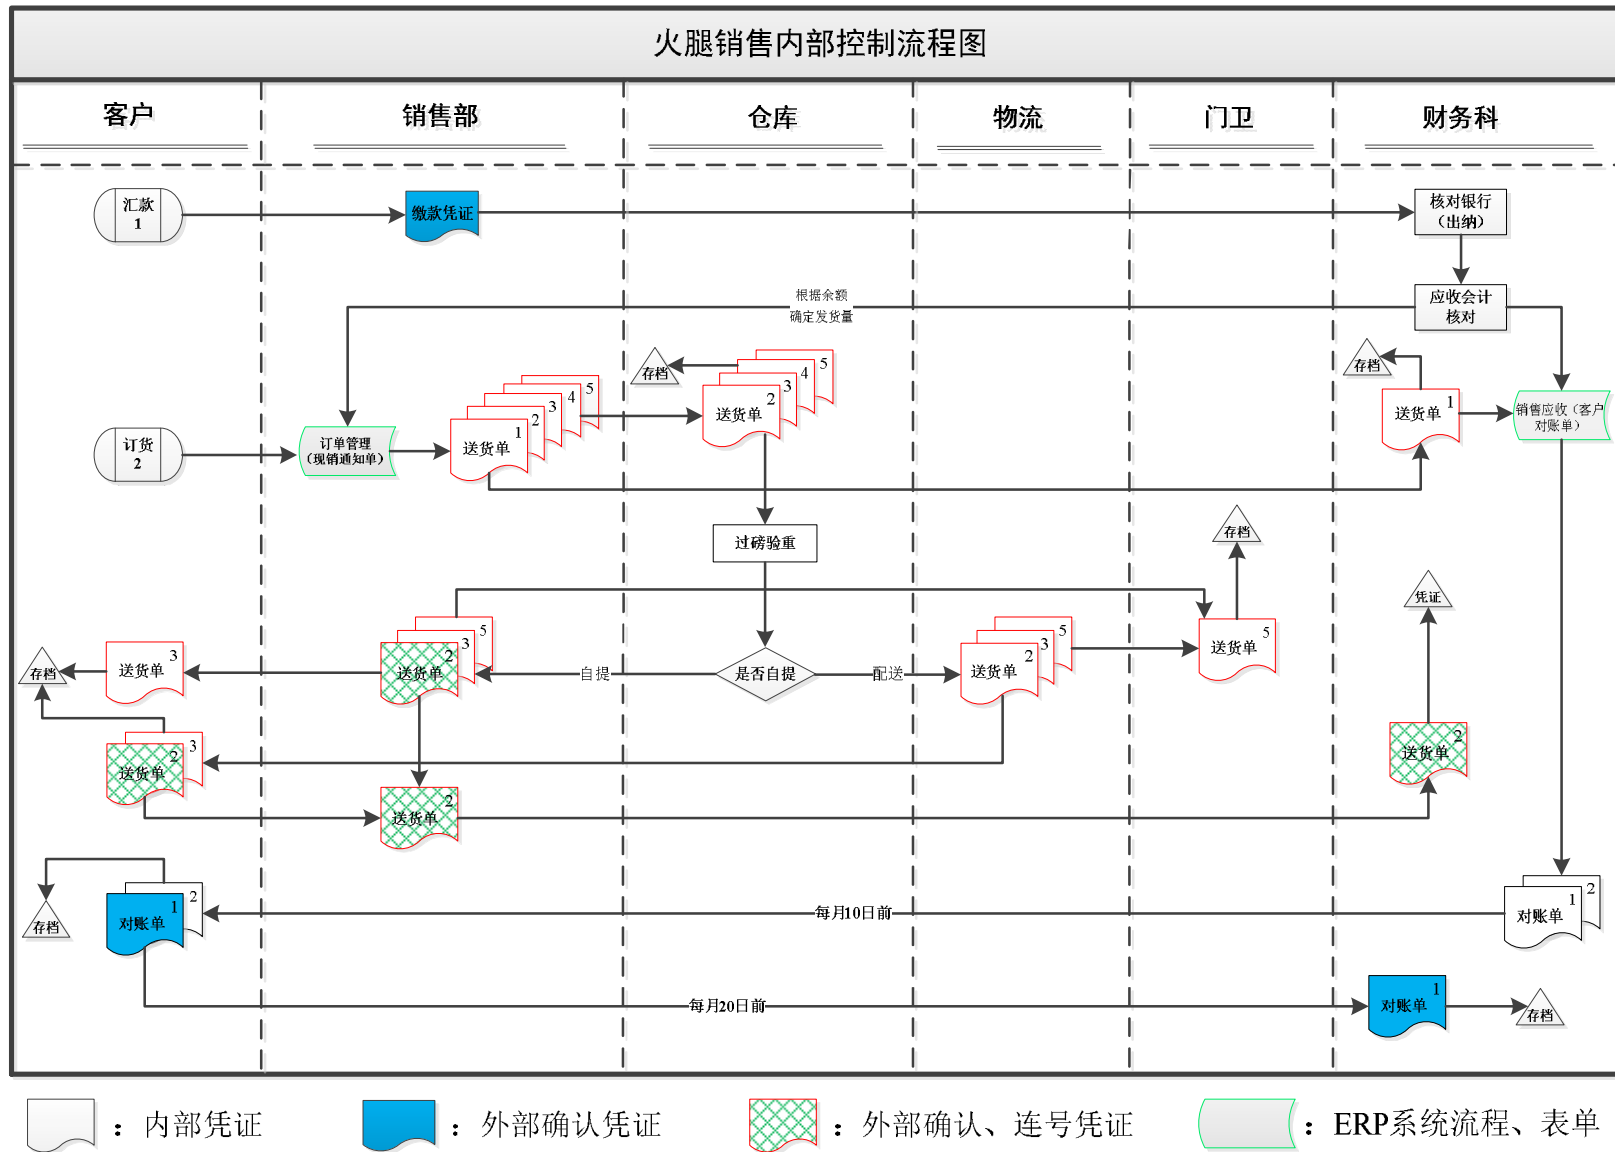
火腿销售内部控制流程图

客户

销售部

仓库

物流

门卫

财务科

汇款
1

缴款凭证

核对银行
（出纳）

根据余额
确定发货量

应收会计
核对

存档

5
4
3
2
送货单

存档

送货单 1

销售应收（客户对账单）

订货
2

订单管理
（现销通知单）

5
4
3
2
1
送货单

过磅验重

存档

凭证

5
3
2
送货单

存档

送货单 3

自提

是否自提

配送

5
3
2
送货单

送货单 5

送货单 2

3
2
送货单

送货单 2

存档

2
对账单 1

每月10日前

2
对账单 1

每月20日前

对账单 1

存档

：内部凭证

：外部确认凭证

：外部确认、连号凭证

：ERP系统流程、表单